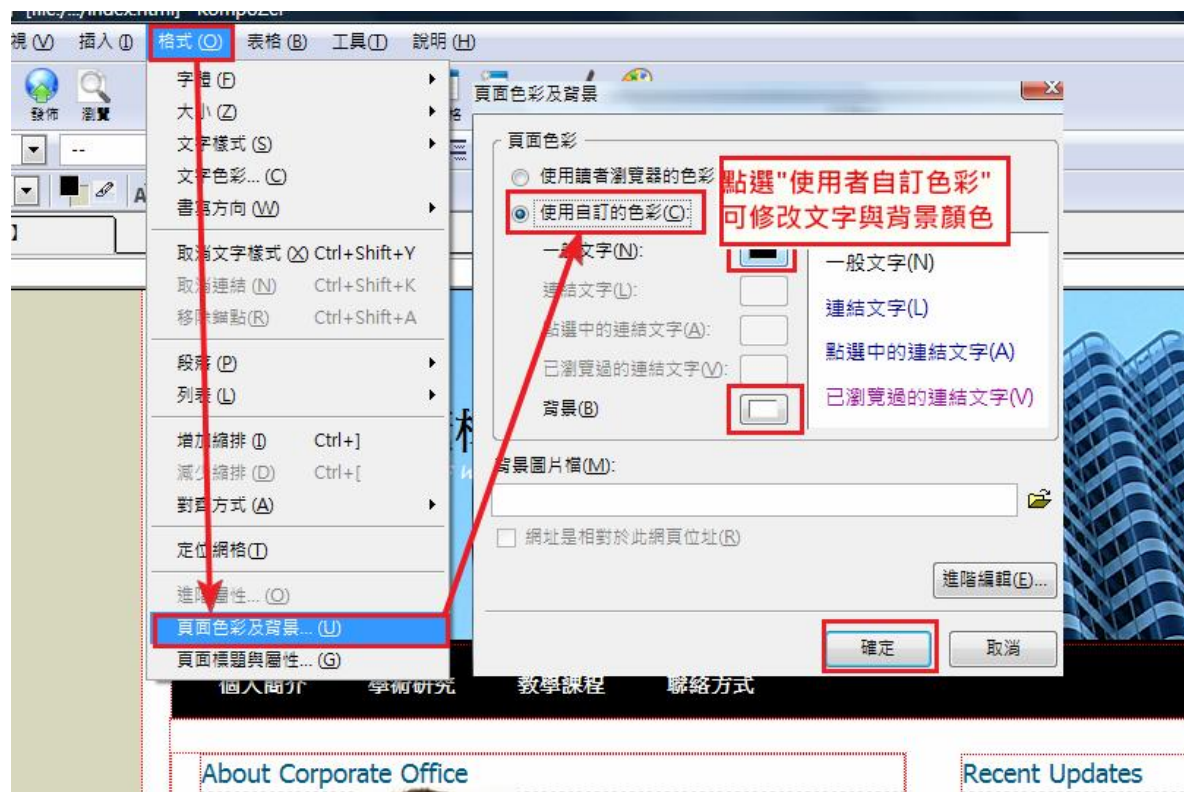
[file:/.../index.html] - KompoZer

視 (V) 插入 (I) 格式 (O) 表格 (B) 工具 (T) 說明 (H)

發佈 瀏覽

字體 (F)
大小 (Z)
文字樣式 (S)
文字色彩... (C)
書寫方向 (W)
取消文字樣式 (X) Ctrl+Shift+Y
取消連結 (N) Ctrl+Shift+K
移除錨點 (R) Ctrl+Shift+A
段落 (P)
列表 (L)
增加縮排 (I) Ctrl+]
減少縮排 (D) Ctrl+[
對齊方式 (A)
定位網格 (T)
進階屬性... (O)
頁面色彩及背景... (U)
頁面標題與屬性... (G)

頁面色彩及背景

頁面色彩
使用讀者瀏覽器的色彩
使用自訂的色彩(C)
一般文字(N):
連結文字(L):
點選中的連結文字(A):
已瀏覽過的連結文字(V):
背景(B)

一般文字(N)
連結文字(L)
點選中的連結文字(A)
已瀏覽過的連結文字(V)

點選"使用者自訂色彩"
可修改文字與背景顏色

背景圖片檔(M):
網址是相對於此網頁位址(R)
進階編輯(E)...
確定 取消

個人簡介 學術研究 教學課程 聯絡方式

About Corporate Office
Recent Updates